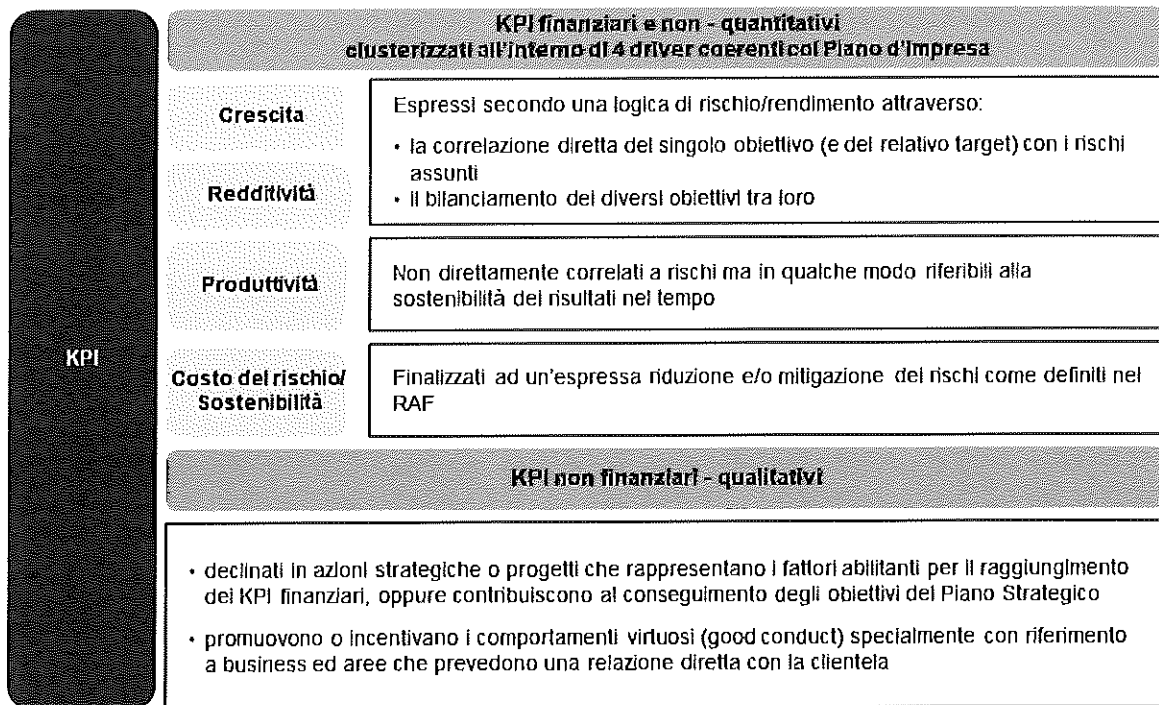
KPI

KPI finanziari e non - quantitativi
clusterizzati all'interno di 4 driver coerenti col Piano d'Impresa

Crescita

Redditività

Espressi secondo una logica di rischio/rendimento attraverso:

• la correlazione diretta del singolo obiettivo (e del relativo target) con i rischi assunti
• il bilanciamento dei diversi obiettivi tra loro

Produttività

Non direttamente correlati a rischi ma in qualche modo riferibili alla sostenibilità dei risultati nel tempo

Costo del rischio/ Sostenibilità

Finalizzati ad un'espressa riduzione e/o mitigazione dei rischi come definiti nel RAF

KPI non finanziari - qualitativi

• declinati in azioni strategiche o progetti che rappresentano i fattori abilitanti per il raggiungimento dei KPI finanziari, oppure contribuiscono al conseguimento degli obiettivi del Piano Strategico

• promuovono o incentivano i comportamenti virtuosi (good conduct) specialmente con riferimento a business ed aree che prevedono una relazione diretta con la clientela